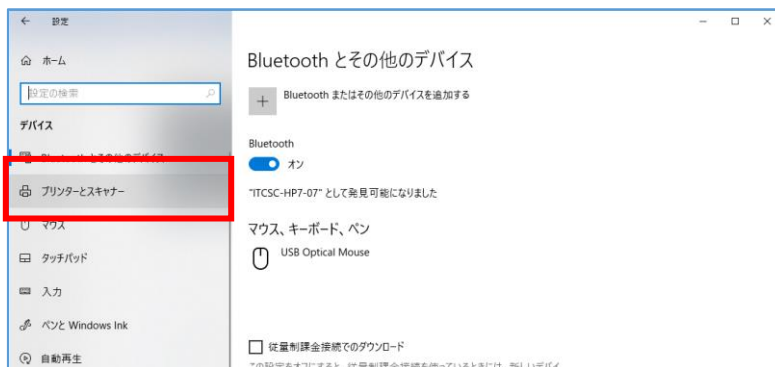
設定

ホーム

設定の検索

デバイス

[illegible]

プリンターとスキャナー

マウス

タッチパッド

入力

ペンと Windows Ink

自動再生

Bluetooth とその他のデバイス

Bluetooth またはその他のデバイスを追加する

Bluetooth

オン

"ITCSC-HP7-07" として発見可能になりました

マウス、キーボード、ペン

USB Optical Mouse

従量制課金接続でのダウンロード

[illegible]